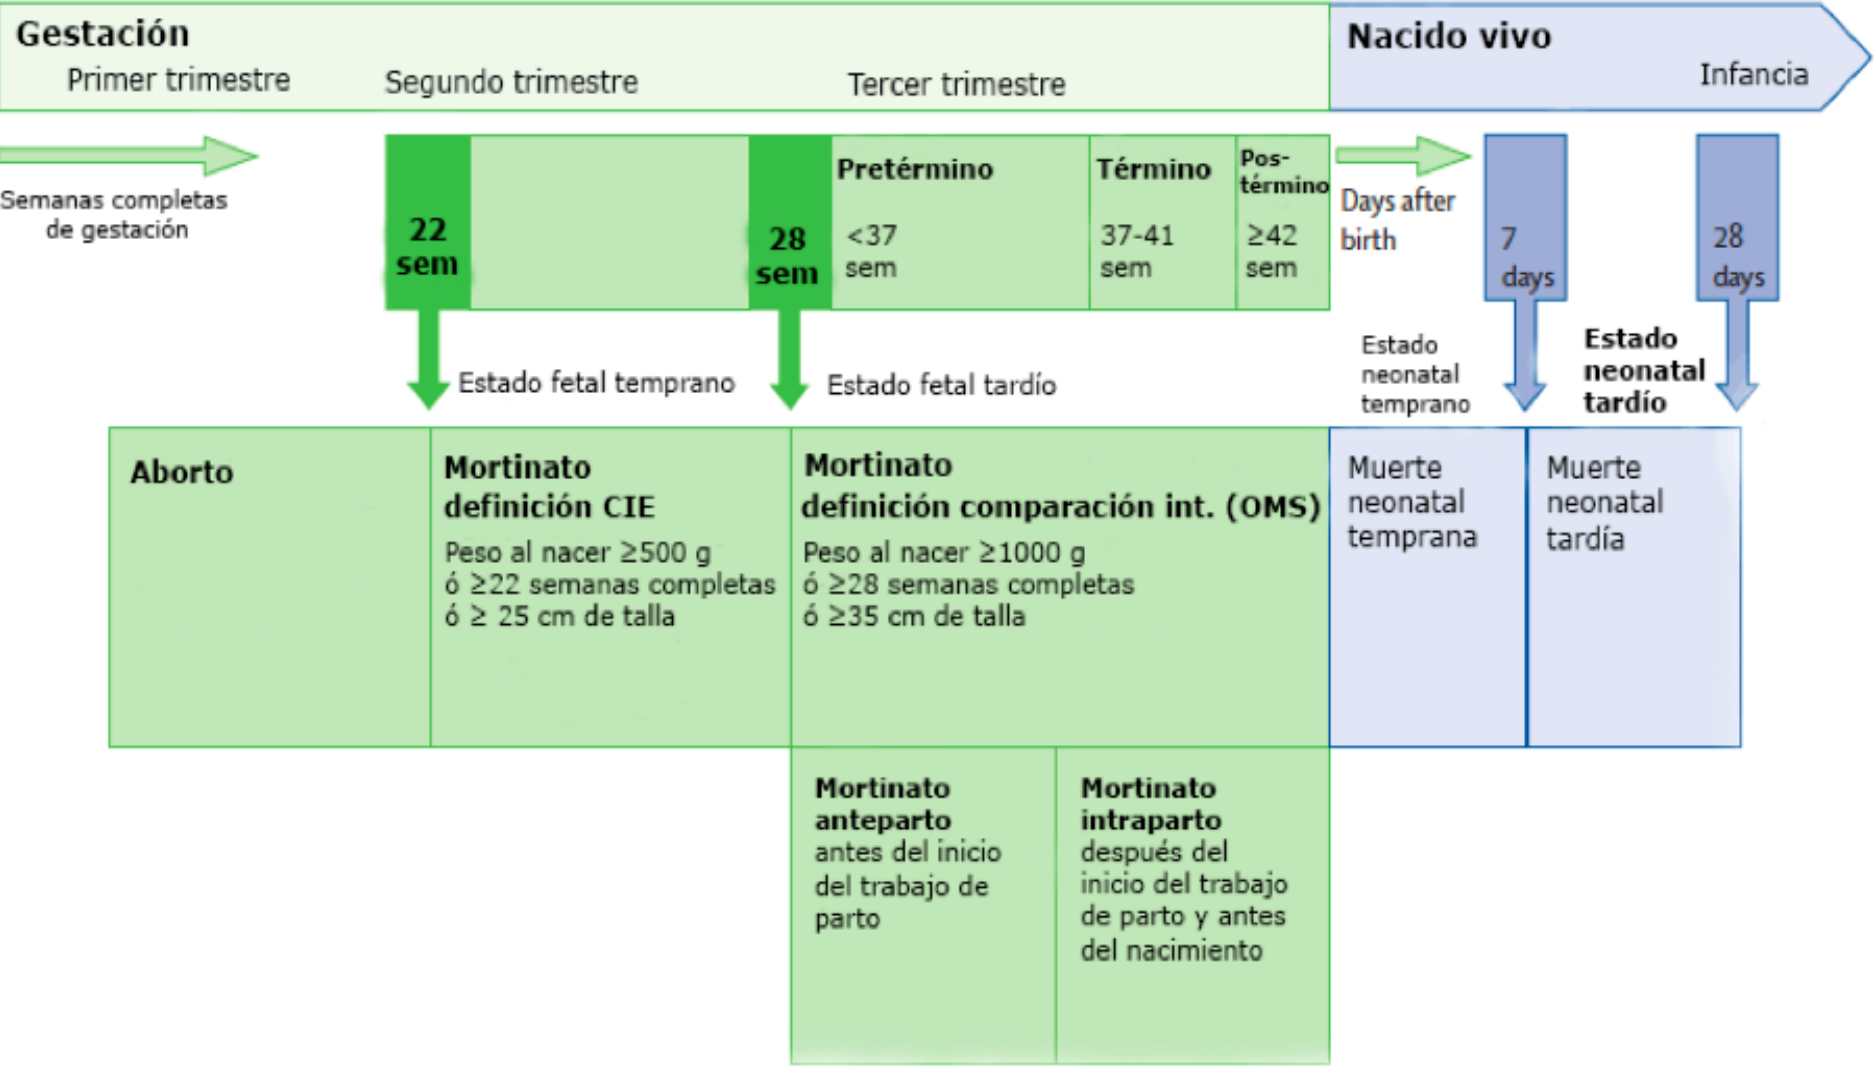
Gestación
Primer trimestre
Segundo trimestre
Tercer trimestre

Nacido vivo
Infancia

Semanas completas de gestación

22 sem

28 sem

Pretérmino
<37 sem

Término
37-41 sem

Postérmino
≥42 sem

Days after birth

7 days

28 days

Estado fetal temprano

Estado fetal tardío

Estado neonatal temprano

Estado neonatal tardío

Aborto

Mortinato definición CIE
Peso al nacer ≥500 g ó ≥22 semanas completas ó ≥ 25 cm de talla

Mortinato definición comparación int. (OMS)
Peso al nacer ≥1000 g ó ≥28 semanas completas ó ≥35 cm de talla

Muerte neonatal temprana

Muerte neonatal tardía

Mortinato anteparto
antes del inicio del trabajo de parto

Mortinato intraparto
después del inicio del trabajo de parto y antes del nacimiento